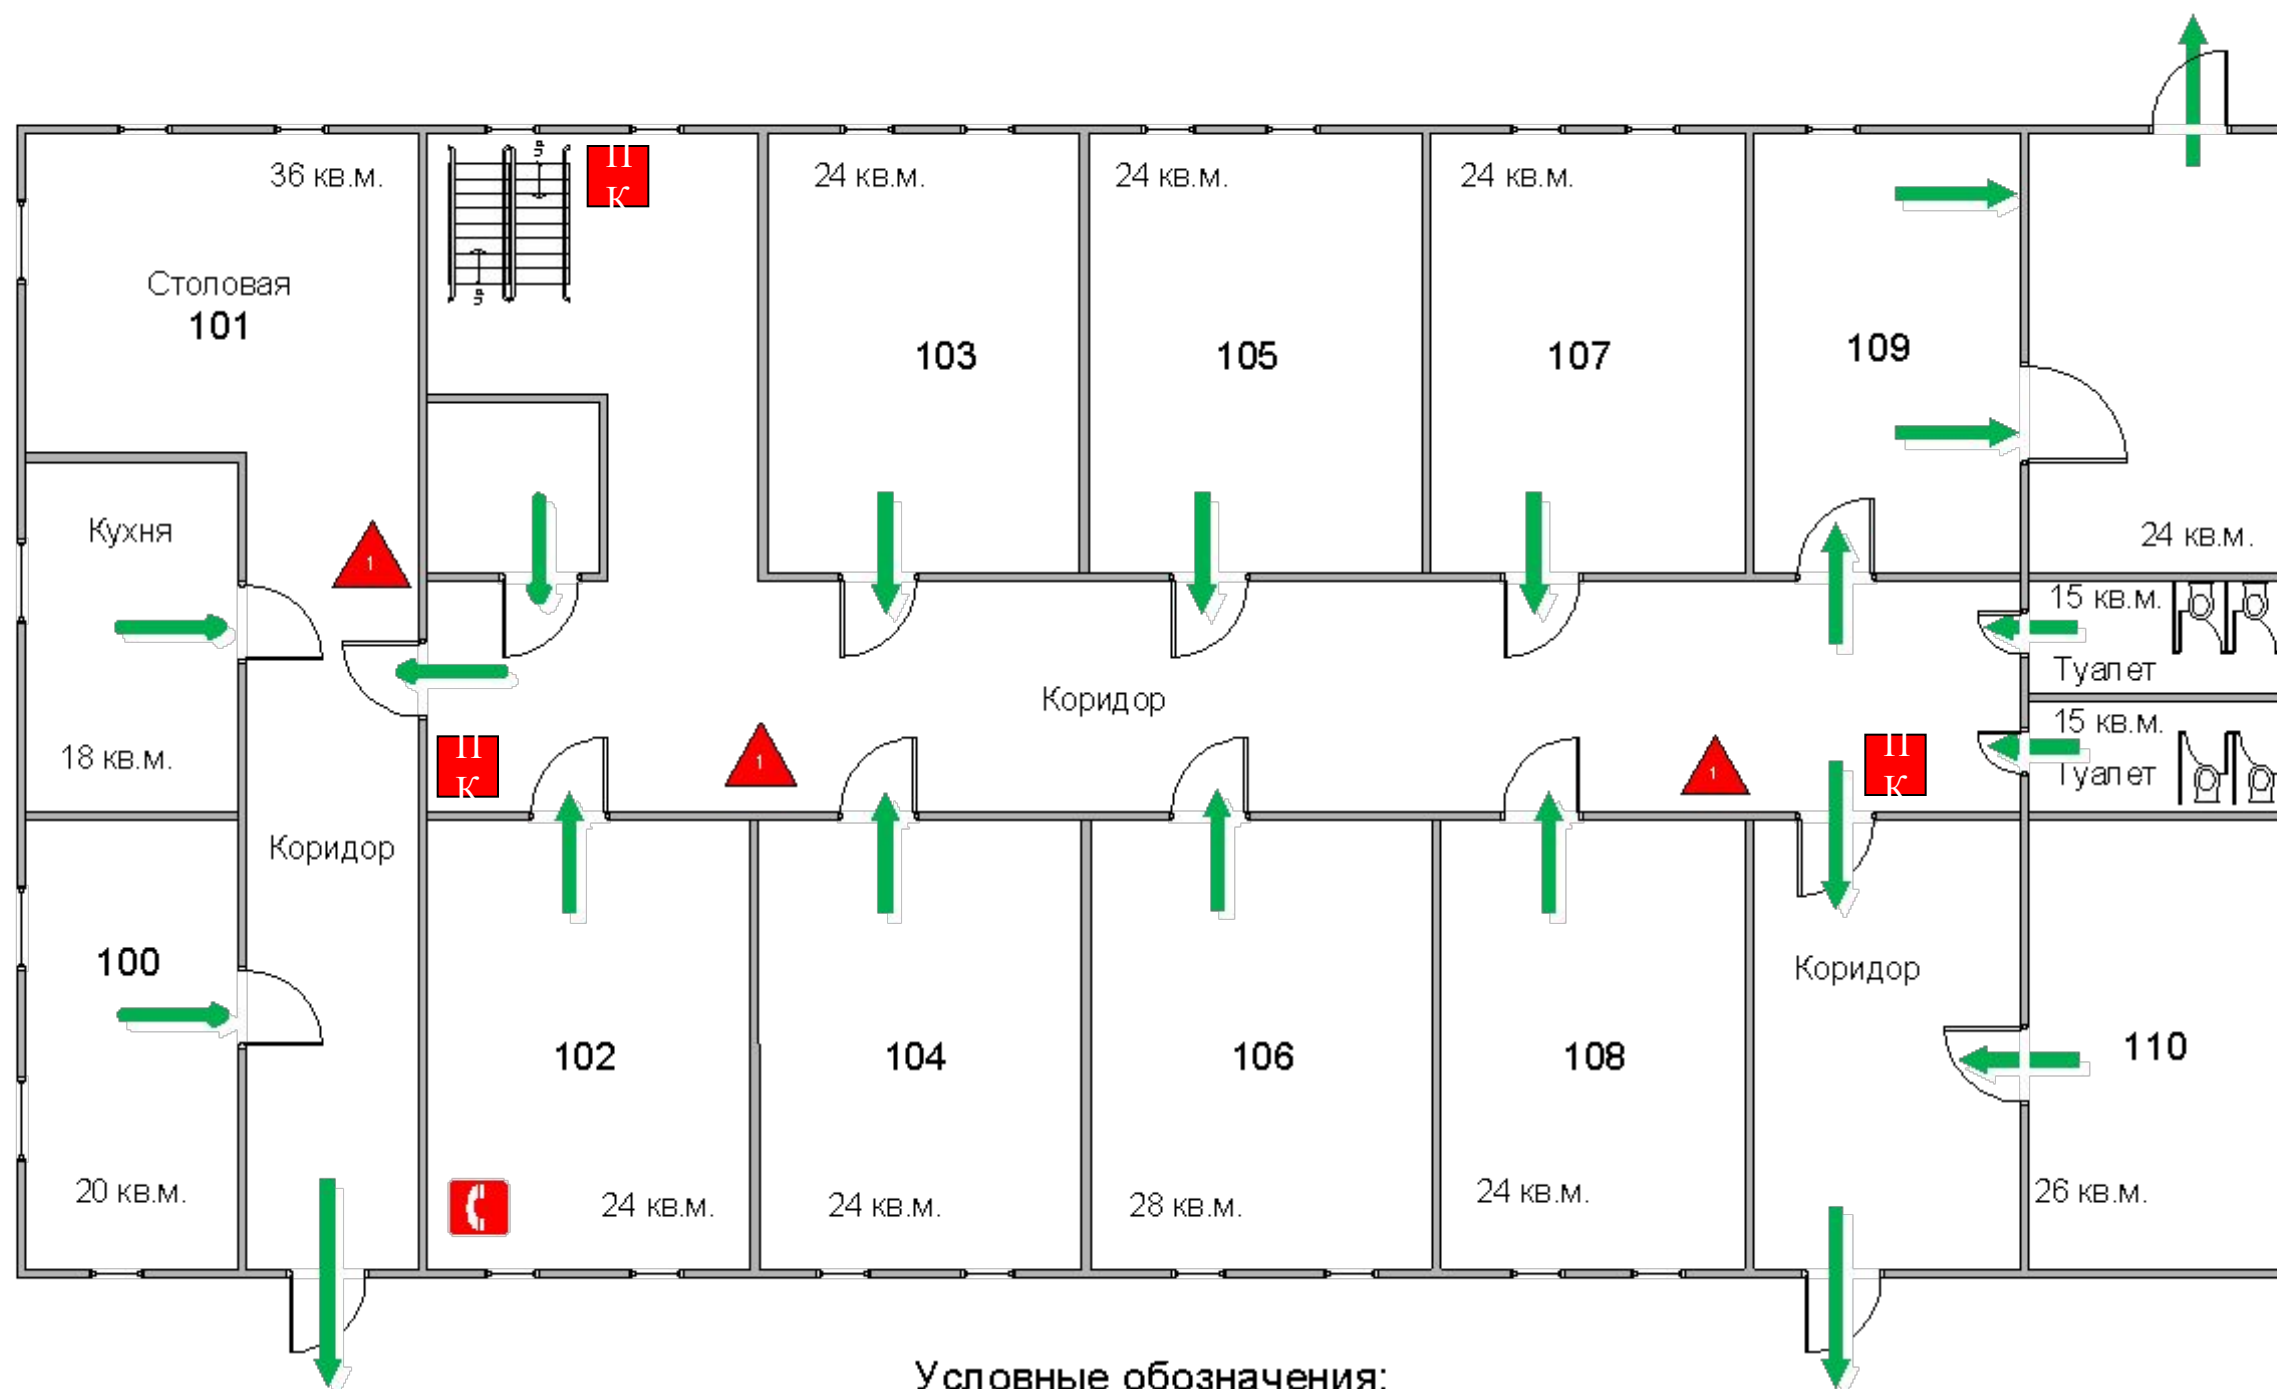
36 кв.м.

Столовая
101

ПК

24 кв.м.
103

24 кв.м.
105

24 кв.м.
107

109

24 кв.м.

Кухня

1

15 кв.м.

Туалет

Коридор

18 кв.м.

ПК

1

15 кв.м.

1

ПК

Туалет

Коридор

Коридор

100

102

104

106

108

110

20 кв.м.

24 кв.м.

24 кв.м.

28 кв.м.

24 кв.м.

26 кв.м.

Условные обозначения: